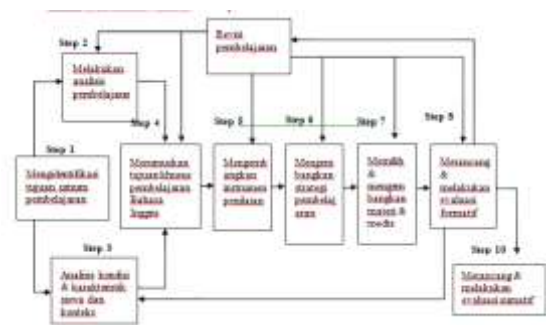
Revisi pembelajaran

Step 2
Melakukan analisis pembelajaran

Step 1
Mengidentifikasi tujuan umum pembelajaran

Step 4
Merumuskan tujuan khusus pembelajaran Bahasa Inggris

Step 5
Mengembangkan instrumen penilaian

Step 6
Mengembangkan strategi pembelajaran

Step 7
Memilih & mengembangkan materi & media

Step 8
Merancang & melakukan evaluasi formatif

Step 3
Analisis kondisi & karakteristik siswa dan konteks

Step 10
Merancang & melakukan evaluasi sumatif